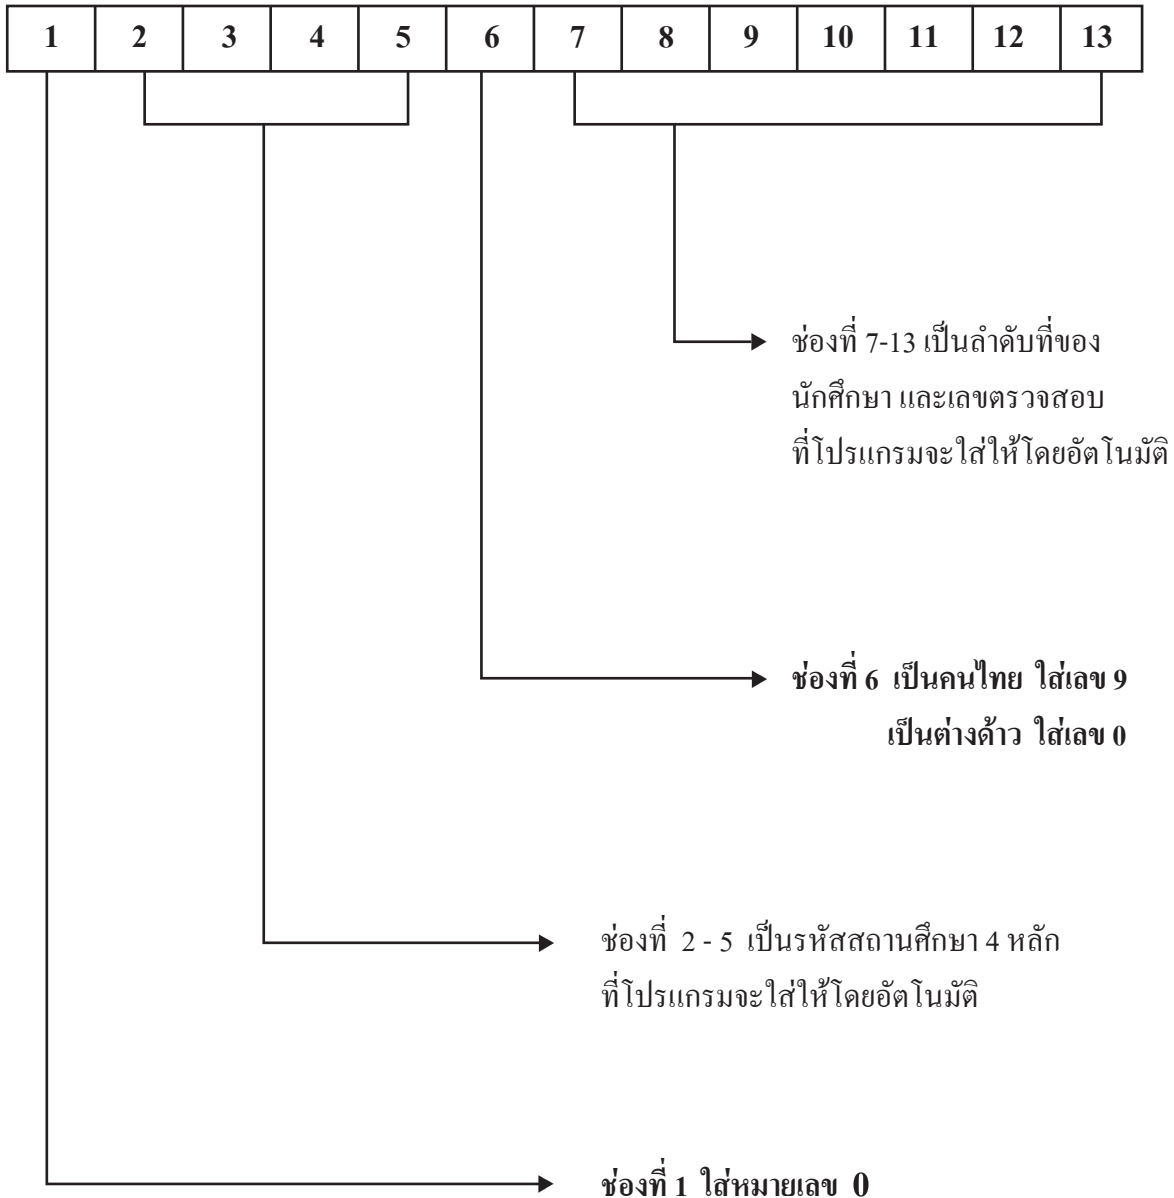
| 1 | 2 | 3 | 4 | 5 | 6 | 7 | 8 | 9 | 10 | 11 | 12 | 13 |
|---|---|---|---|---|---|---|---|---|---|---|---|---|

ช่องที่ 7-13 เป็นลำดับที่ของนักศึกษา และเลขตรวจสอบ ที่โปรแกรมจะใส่ให้โดยอัตโนมัติ

ช่องที่ 6 เป็นคนไทย ใส่เลข 9
เป็นต่างด้าว ใส่เลข 0

ช่องที่ 2 - 5 เป็นรหัสสถานศึกษา 4 หลัก ที่โปรแกรมจะใส่ให้โดยอัตโนมัติ

ช่องที่ 1 ใส่หมายเลข 0